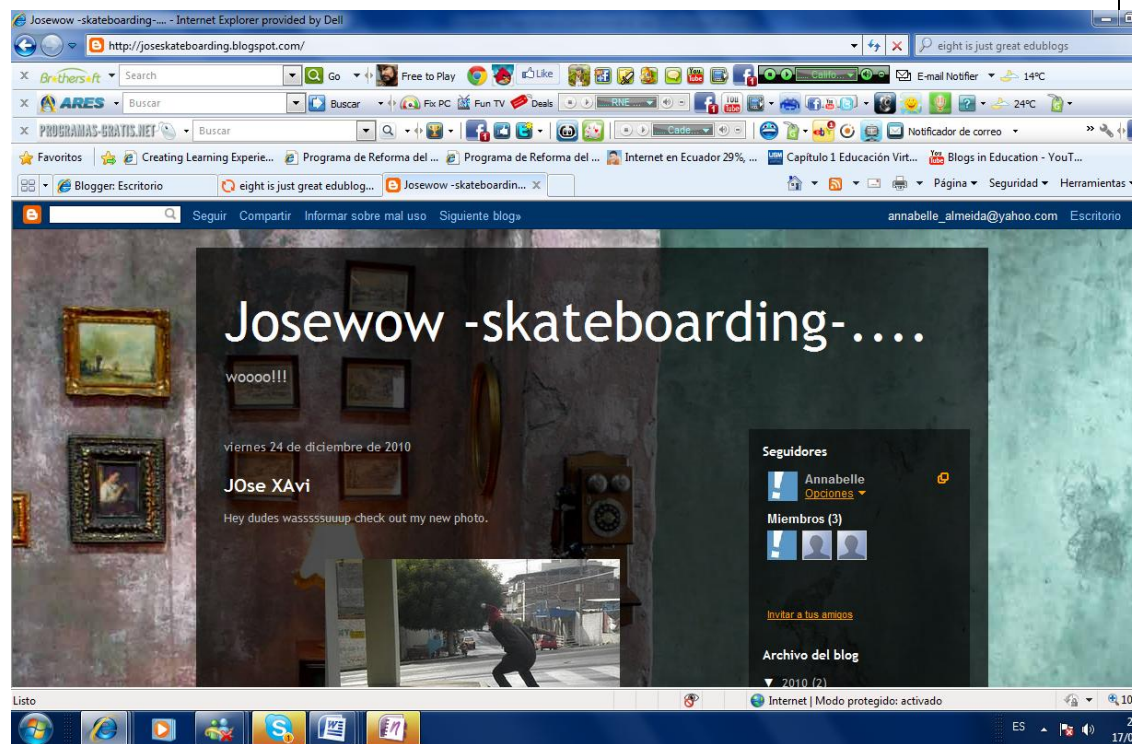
Josewow -skateboarding-.... - Internet Explorer provided by Dell

http://joseskateboarding.blogspot.com/

eight is just great edublogs

Brothersoft Search Go Free to Play Like E-mail Notifier 14ºC

ARES Buscar Buscar Fix PC Fun TV Deals RNE 24ºC

PROGRAMAS-GRATIS.NET Buscar Cade... Notificador de correo

Favoritos Creating Learning Experie... Programa de Reforma del ... Programa de Reforma del ... Internet en Ecuador 29%, ... Capítulo 1 Educación Virt... Blogs in Education - YouT...

Blogger: Escritorio eight is just great edublog... Josewow -skateboardin...

Página Seguridad Herramientas

Seguir Compartir Informar sobre mal uso Siguiente blog»

annabelle_almeida@yahoo.com Escritorio

Josewow -skateboarding-....

woooo!!!

viernes 24 de diciembre de 2010

JOse XAvi

Hey dudes wasssssuuup check out my new photo.

Seguidores

Annabelle
Opciones

Miembros (3)

Invitar a tus amigos

Archivo del blog

▼ 2010 (2)

Listo

Internet | Modo protegido: activado

ES